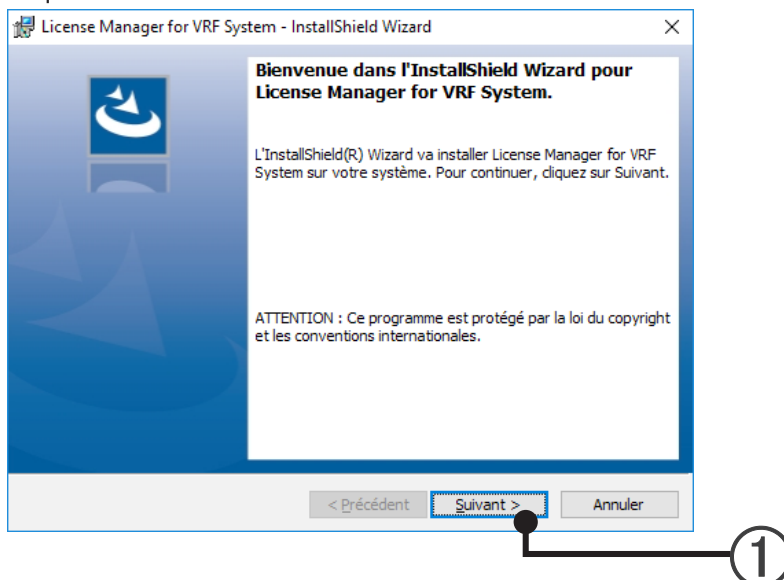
License Manager for VRF System - InstallShield Wizard

×

Bienvenue dans l'InstallShield Wizard pour License Manager for VRF System.

L'InstallShield(R) Wizard va installer License Manager for VRF System sur votre système. Pour continuer, cliquez sur Suivant.

ATTENTION : Ce programme est protégé par la loi du copyright et les conventions internationales.

< Précédent

Suivant >

Annuler

①